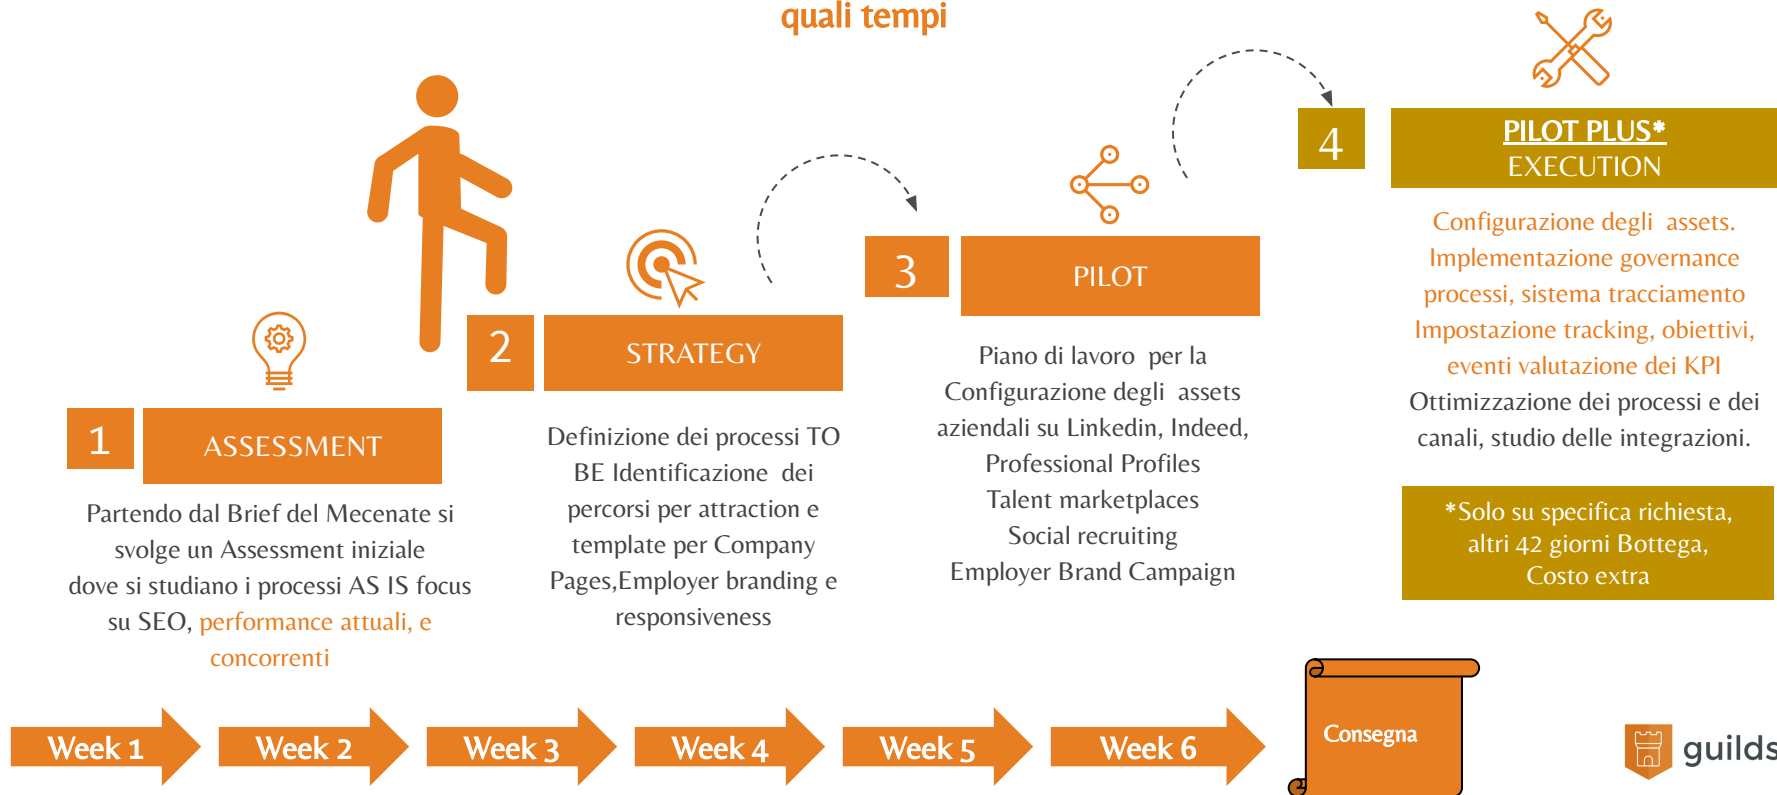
quali tempi

1 ASSESSMENT

Partendo dal Brief del Mecenate si svolge un Assessment iniziale dove si studiano i processi AS IS focus su SEO, performance attuali, e concorrenti

2 STRATEGY

Definizione dei processi TO BE Identificazione dei percorsi per attraction e template per Company Pages,Employer branding e responsiveness

3 PILOT

Piano di lavoro per la Configurazione degli assets aziendali su Linkedin, Indeed, Professional Profiles Talent marketplaces Social recruiting Employer Brand Campaign

4 PILOT PLUS* EXECUTION

Configurazione degli assets. Implementazione governance processi, sistema tracciamento Impostazione tracking, obiettivi, eventi valutazione dei KPI Ottimizzazione dei processi e dei canali, studio delle integrazioni.

*Solo su specifica richiesta, altri 42 giorni Bottega, Costo extra

Week 1 Week 2 Week 3 Week 4 Week 5 Week 6

Consegna

guilds